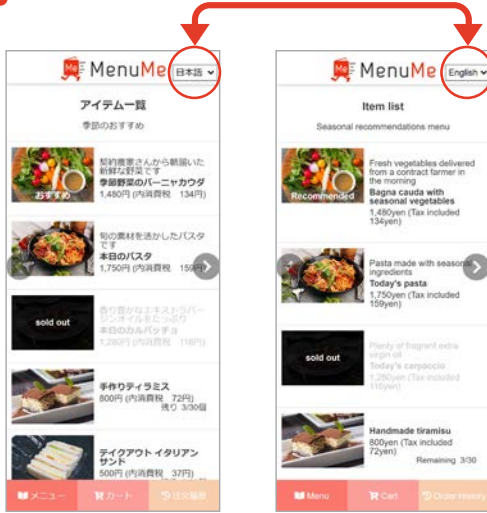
MenuMe 日本語

アイテム一覧

季節のおすすめ

契約農家さんから朝摘いた新鮮な野菜です
季節野菜のバーニャカウダ
1,480円 (内消費税 134円)

おすすめ

旬の素材を活かしたパスタです
本日のパスタ
1,750円 (内消費税 159円)

sold out

香り豊かなエキストラバージンオイルをたっぷり
本日のカルパッチョ
1,280円 (内消費税 116円)

手作りティラミス
800円 (内消費税 72円)
残り 3/30個

テイクアウト イタリアンサンド
600円 (内消費税 37円)

メニュー
カート
注文履歴

MenuMe English

Item list

Seasonal recommendations menu

Fresh vegetables delivered from a contract farmer in the morning
Bagna cauda with seasonal vegetables
1,480yen (Tax included 134yen)

Recommended

Pasta made with seasonal ingredients
Today's pasta
1,750yen (Tax included 159yen)

sold out

Plenty of fragrant extra virgin oil
Today's carpaccio
1,280yen (Tax included 116yen)

Handmade tiramisu
800yen (Tax included 72yen)
Remaining 3/30

Menu
Cart
Order History